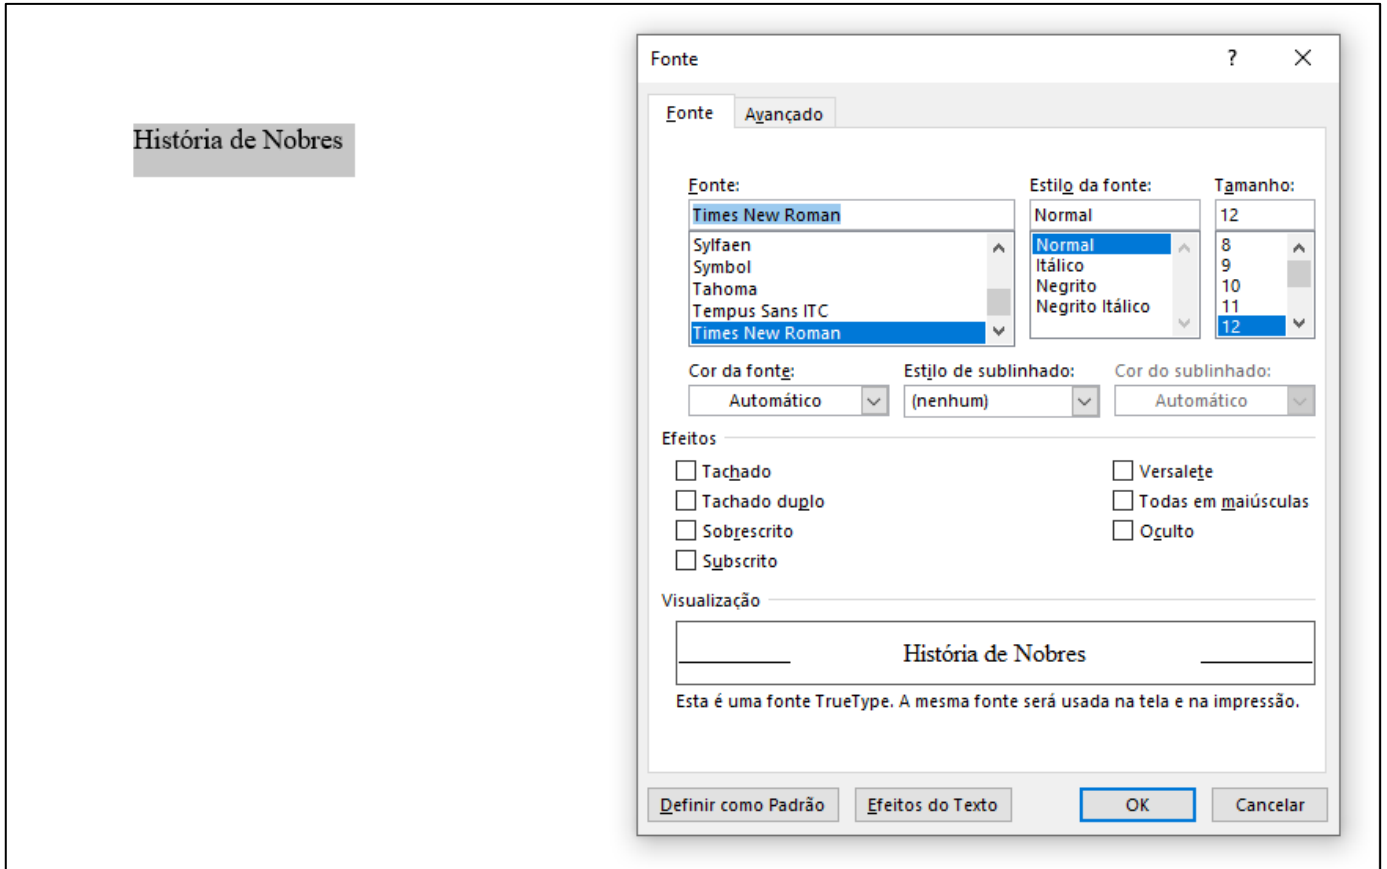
História de Nobres

Fonte ? ×

Fonte Avançado

Fonte:
Times New Roman
Sylfaen
Symbol
Tahoma
Tempus Sans ITC
Times New Roman

Estilo da fonte:
Normal
Normal
Itálico
Negrito
Negrito Itálico

Tamanho:
12
8
9
10
11
12

Cor da fonte:
Automático

Estilo de sublinhado:
(nenhum)

Cor do sublinhado:
Automático

Efeitos

Tachado
Tachado duplo
Sobrescrito
Subscrito

Versalete
Todas em maiúsculas
Oculto

Visualização

História de Nobres

Esta é uma fonte TrueType. A mesma fonte será usada na tela e na impressão.

Definir como Padrão
Efeitos do Texto
OK
Cancelar